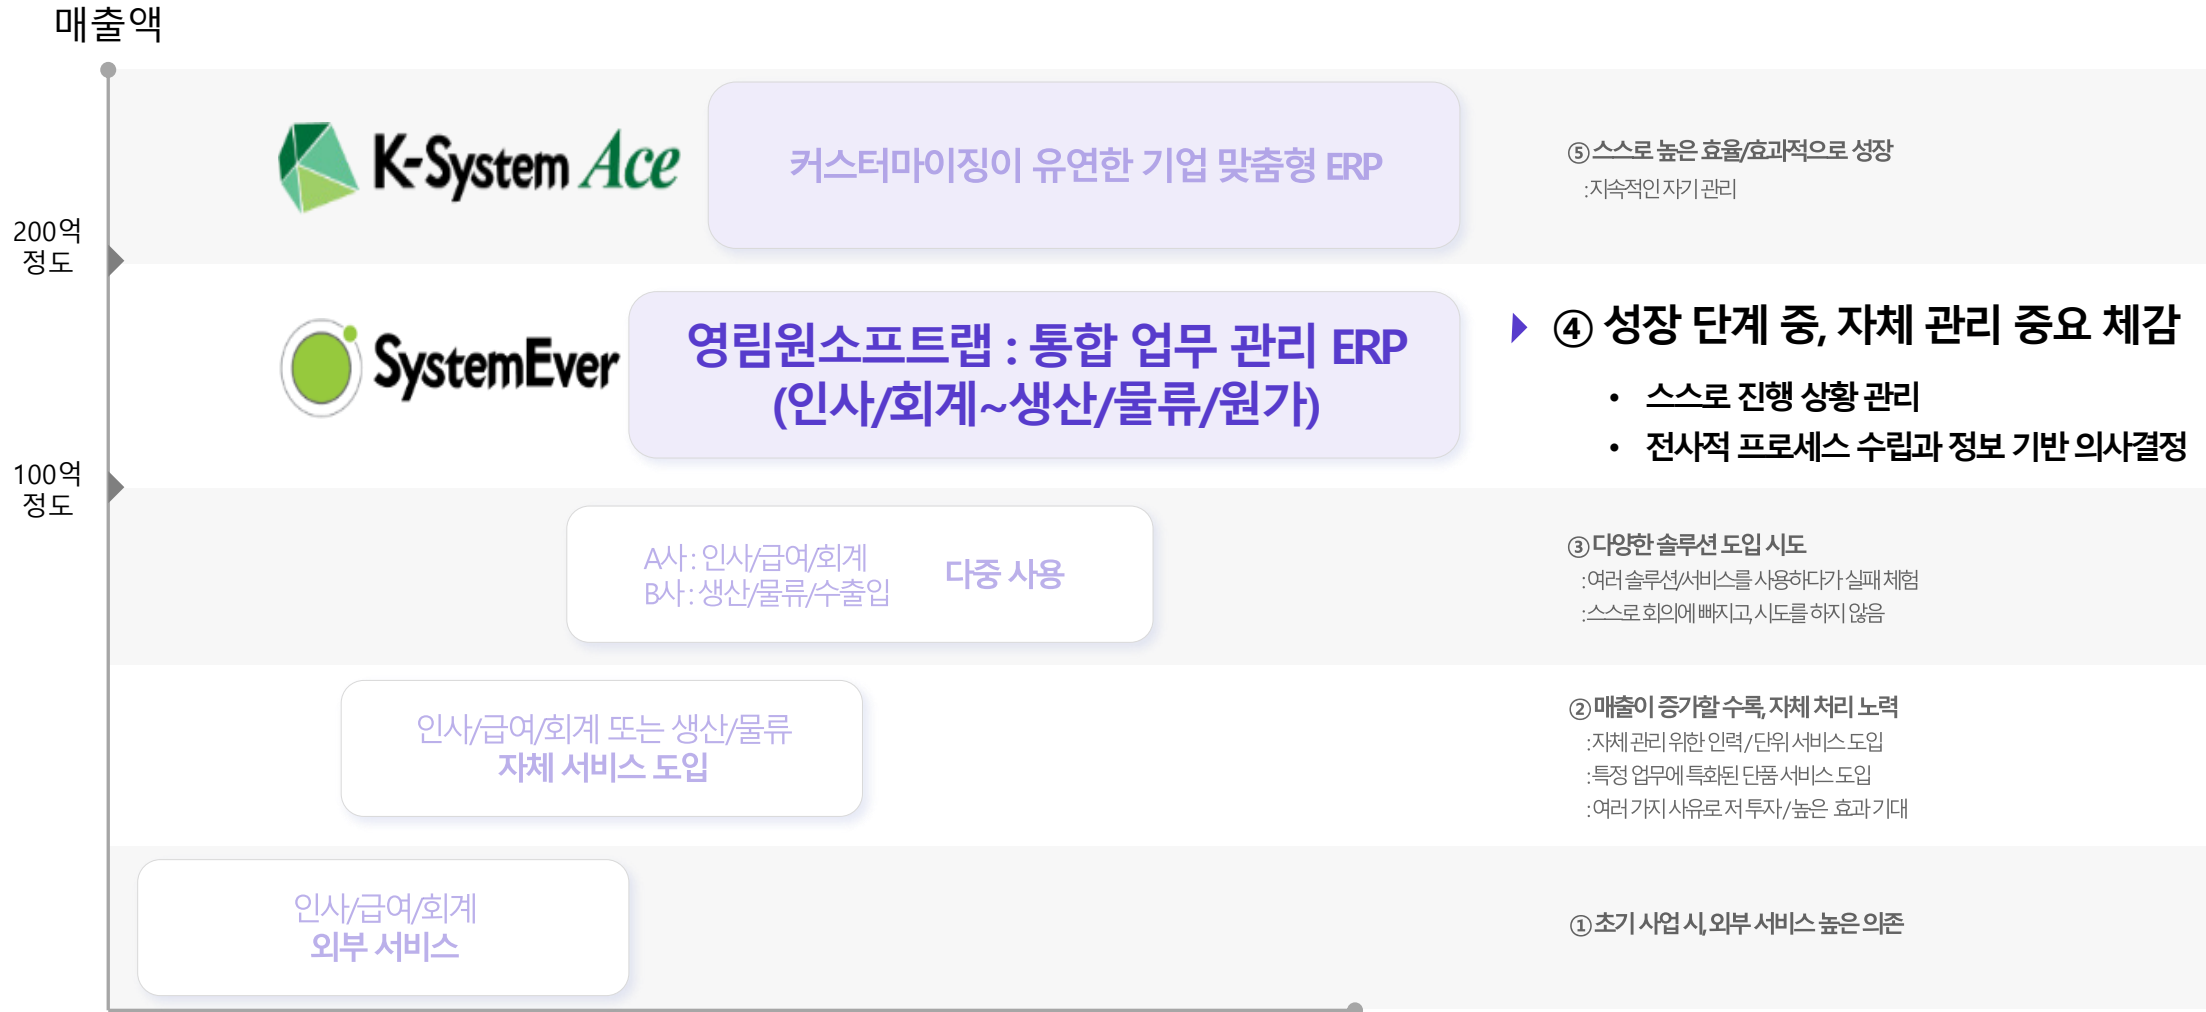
매출액

200억 정도

100억 정도

K-System Ace

커스터마이징이 유연한 기업 맞춤형 ERP

⑤스스로 높은 효율/효과적으로 성장
:지속적인 자기 관리

SystemEver

영림원소프트랩 : 통합 업무 관리 ERP
(인사/회계~생산/물류/원가)

④ 성장 단계 중, 자체 관리 중요 체감
• 스스로 진행 상황 관리
• 전사적 프로세스 수립과 정보 기반 의사결정

A사 : 인사/급여/회계
B사 : 생산/물류/수출입

다중 사용

③다양한 솔루션 도입 시도
:여러 솔루션/서비스를 사용하다가 실패 체험
:스스로 회의에 빠지고, 시도를 하지 않음

인사/급여/회계 또는 생산/물류
자체 서비스 도입

②매출이 증가할 수록, 자체 처리 노력
:자체 관리 위한 인력/단위 서비스 도입
:특정 업무에 특화된 단품 서비스 도입
:여러 가지 사유로 저 투자/높은 효과 기대

인사/급여/회계
외부 서비스

①초기 사업 시, 외부 서비스 높은 의존